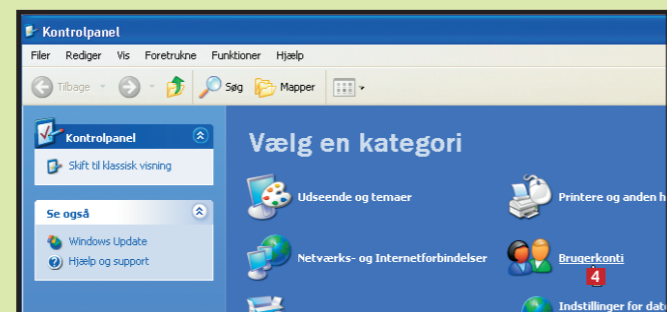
Kontrolpanel

Filer Rediger Vis Foretrukne Funktioner Hjælp

Tilbage Søg Mapper

Kontrolpanel

Skift til klassisk visning

Se også

Windows Update

Hjælp og support

Vælg en kategori

Udseende og temaer

Printere og anden h

Netværks- og Internetforbindelser

Brugerkonti

4

Indstillinger for dat